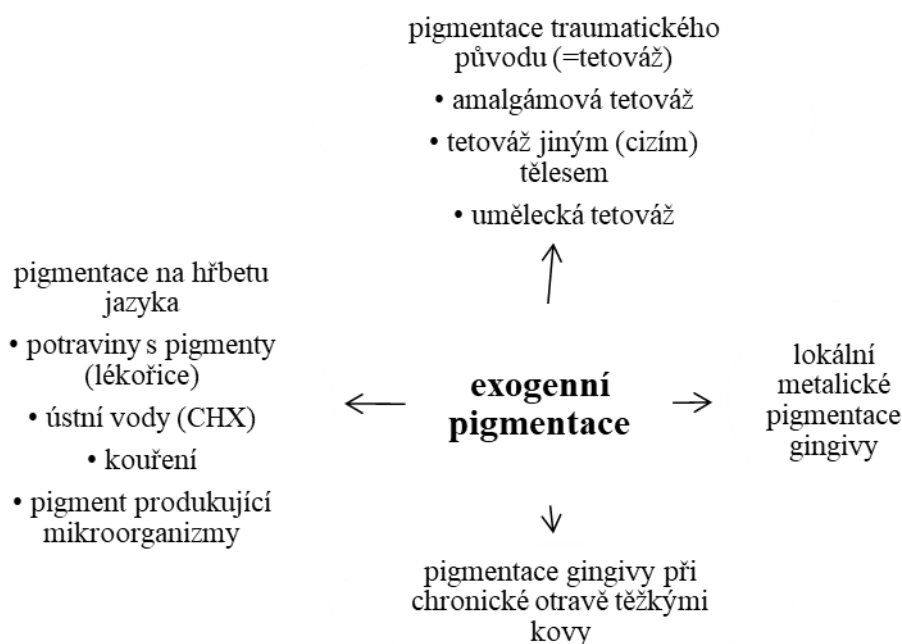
pigmentace traumatického původu (=tetováž)

• amalgámová tetováž

• tetováž jiným (cizím) tělesem

• umělecká tetováž

pigmentace na hřbetu jazyka

• potraviny s pigmenty (lékořice)

• ústní vody (CHX)

• kouření

• pigment produkující mikroorganizmy

**exogenní pigmentace**

lokální metalické pigmentace gingivy

pigmentace gingivy při chronické otravě těžkými kovy